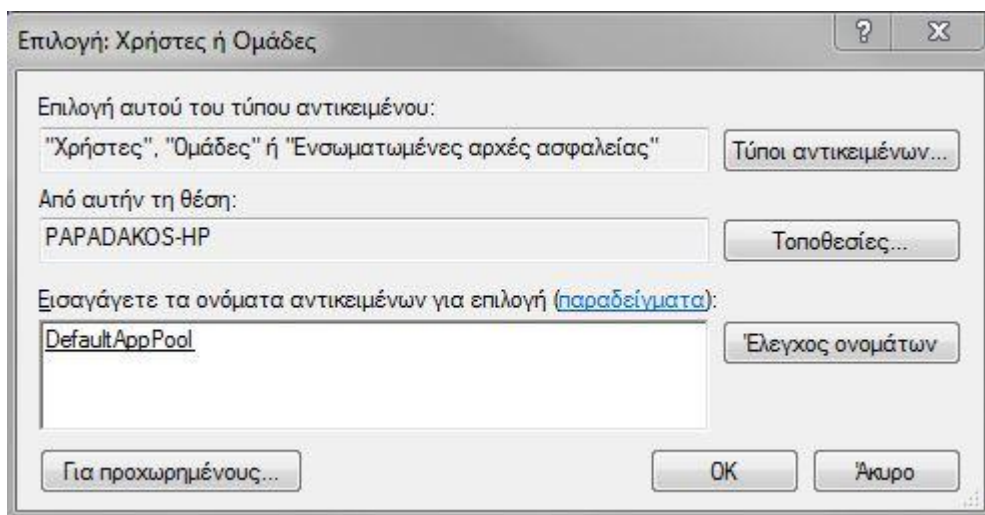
Επιλογή: Χρήστες ή Ομάδες

?

Επιλογή αυτού του τύπου αντικειμένου:

"Χρήστες", "Ομάδες" ή "Ενσωματωμένες αρχές ασφαλείας"

Τύποι αντικειμένων...

Από αυτήν τη θέση:

PAPADAKOS-HP

Τοποθεσίες...

Εισαγάγετε τα ονόματα αντικειμένων για επιλογή (παραδείγματα):

DefaultAppPool

Έλεγχος ονομάτων

Για προχωρημένους...

OK

Άκυρο